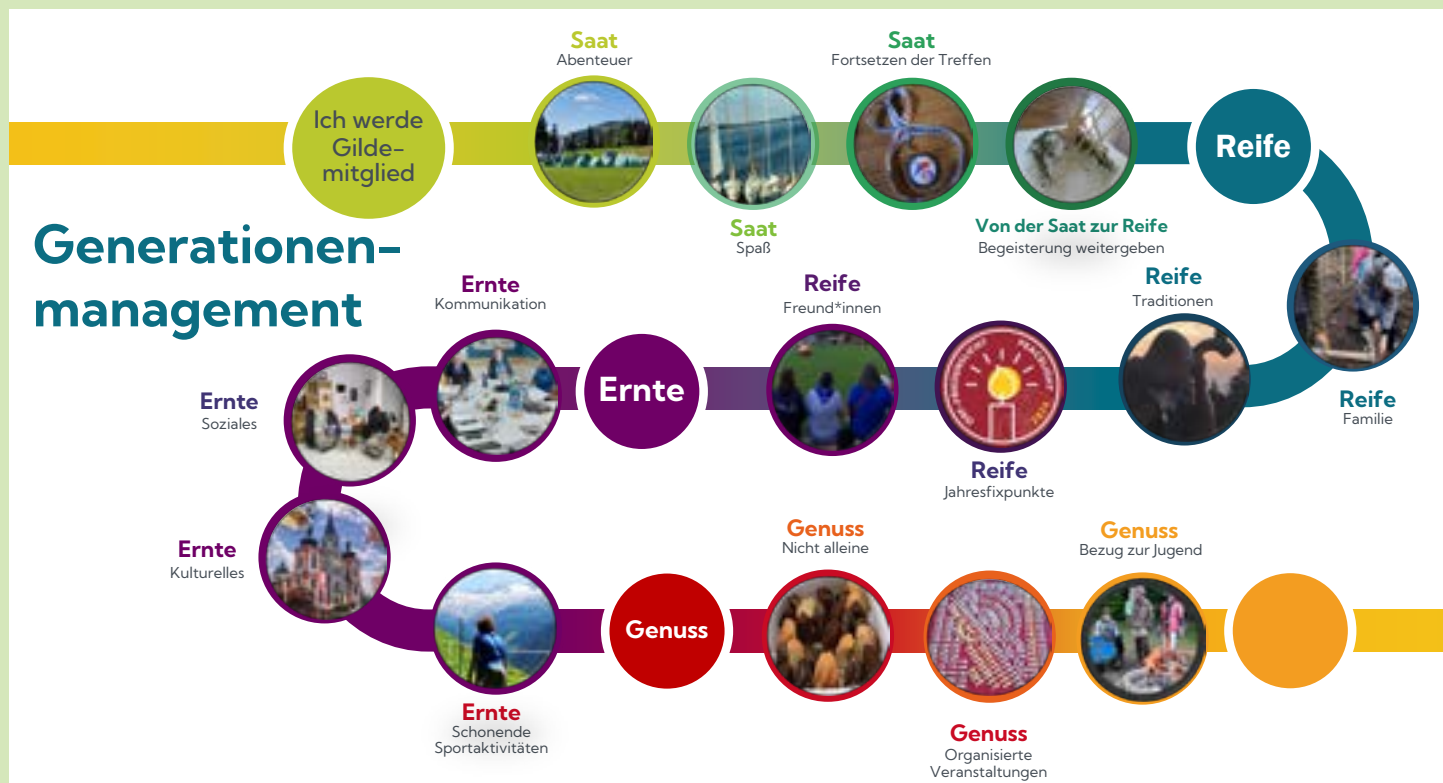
Ich werde Gilde-mitglied

Saat
Abenteuer

Saat
Spaß

Saat
Fortsetzen der Treffen

Von der Saat zur Reife
Begeisterung weitergeben

Reife

Generationen-management

Reife
Familie

Reife
Traditionen

Reife
Jahresfixpunkte

Reife
Freund*innen

Ernte

Ernte
Kommunikation

Ernte
Soziales

Ernte
Kulturelles

Ernte
Schonende Sportaktivitäten

Genuss

Genuss
Nicht alleine

Genuss
Organisierte Veranstaltungen

Genuss
Bezug zur Jugend